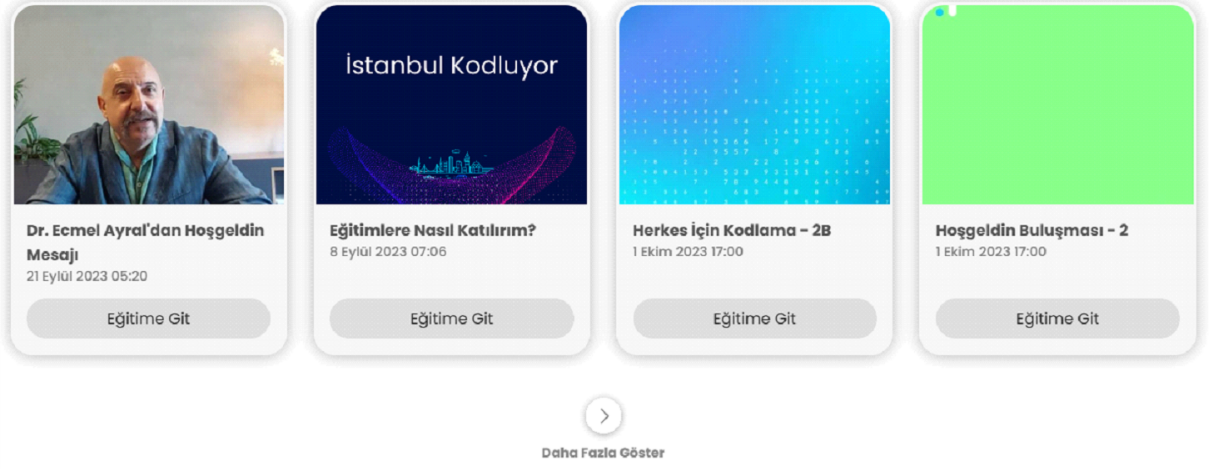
Dr. Ecmel Ayral'dan Hoşgeldin Mesajı
21 Eylül 2023 05:20
Eğitime Git

İstanbul Kodluyor
Eğitimlere Nasıl Katılırım?
8 Eylül 2023 07:06
Eğitime Git

Herkes İçin Kodlama - 2B
1 Ekim 2023 17:00
Eğitime Git

Hoşgeldin Buluşması - 2
1 Ekim 2023 17:00
Eğitime Git

Daha Fazla Göster